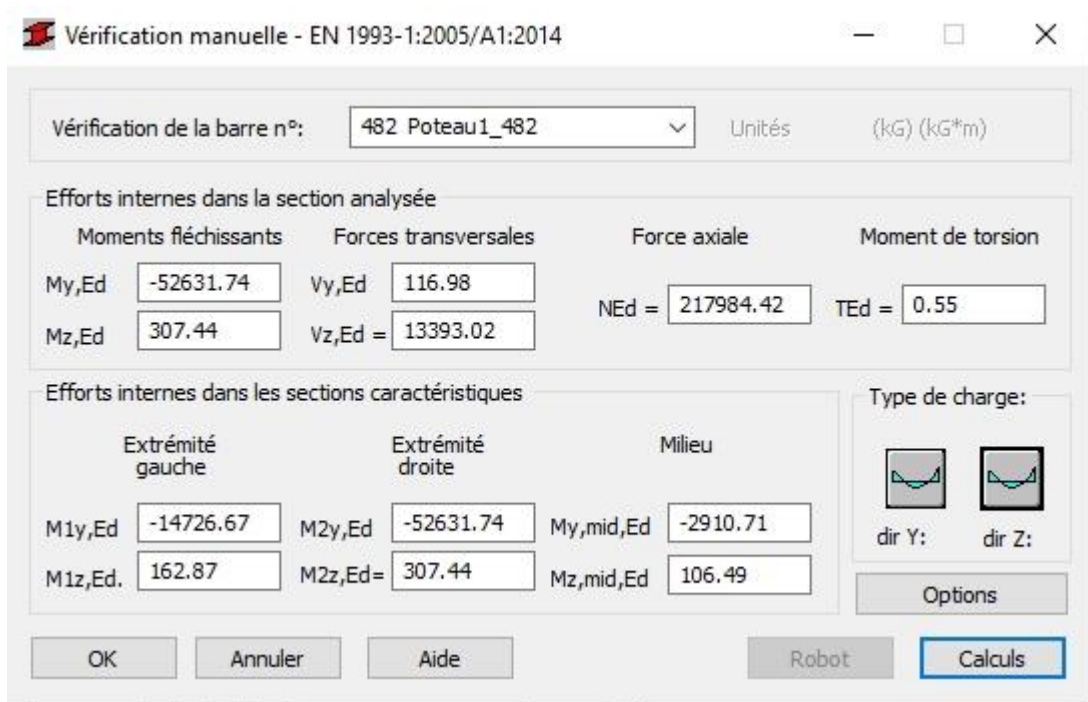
Vérification manuelle - EN 1993-1:2005/A1:2014

Vérification de la barre n°: 482 Poteau1_482 Unités (kG) (kG*m)

Efforts internes dans la section analysée

Moments fléchissants
My,Ed -52631.74
Mz,Ed 307.44

Forces transversales
Vy,Ed 116.98
Vz,Ed = 13393.02

Force axiale
NEd = 217984.42

Moment de torsion
TEd = 0.55

Efforts internes dans les sections caractéristiques

Extrémité gauche
M1y,Ed -14726.67
M1z,Ed. 162.87

Extrémité droite
M2y,Ed -52631.74
M2z,Ed= 307.44

Milieu
My,mid,Ed -2910.71
Mz,mid,Ed 106.49

Type de charge:
dir Y: dir Z:

Options

OK Annuler Aide Robot Calculs